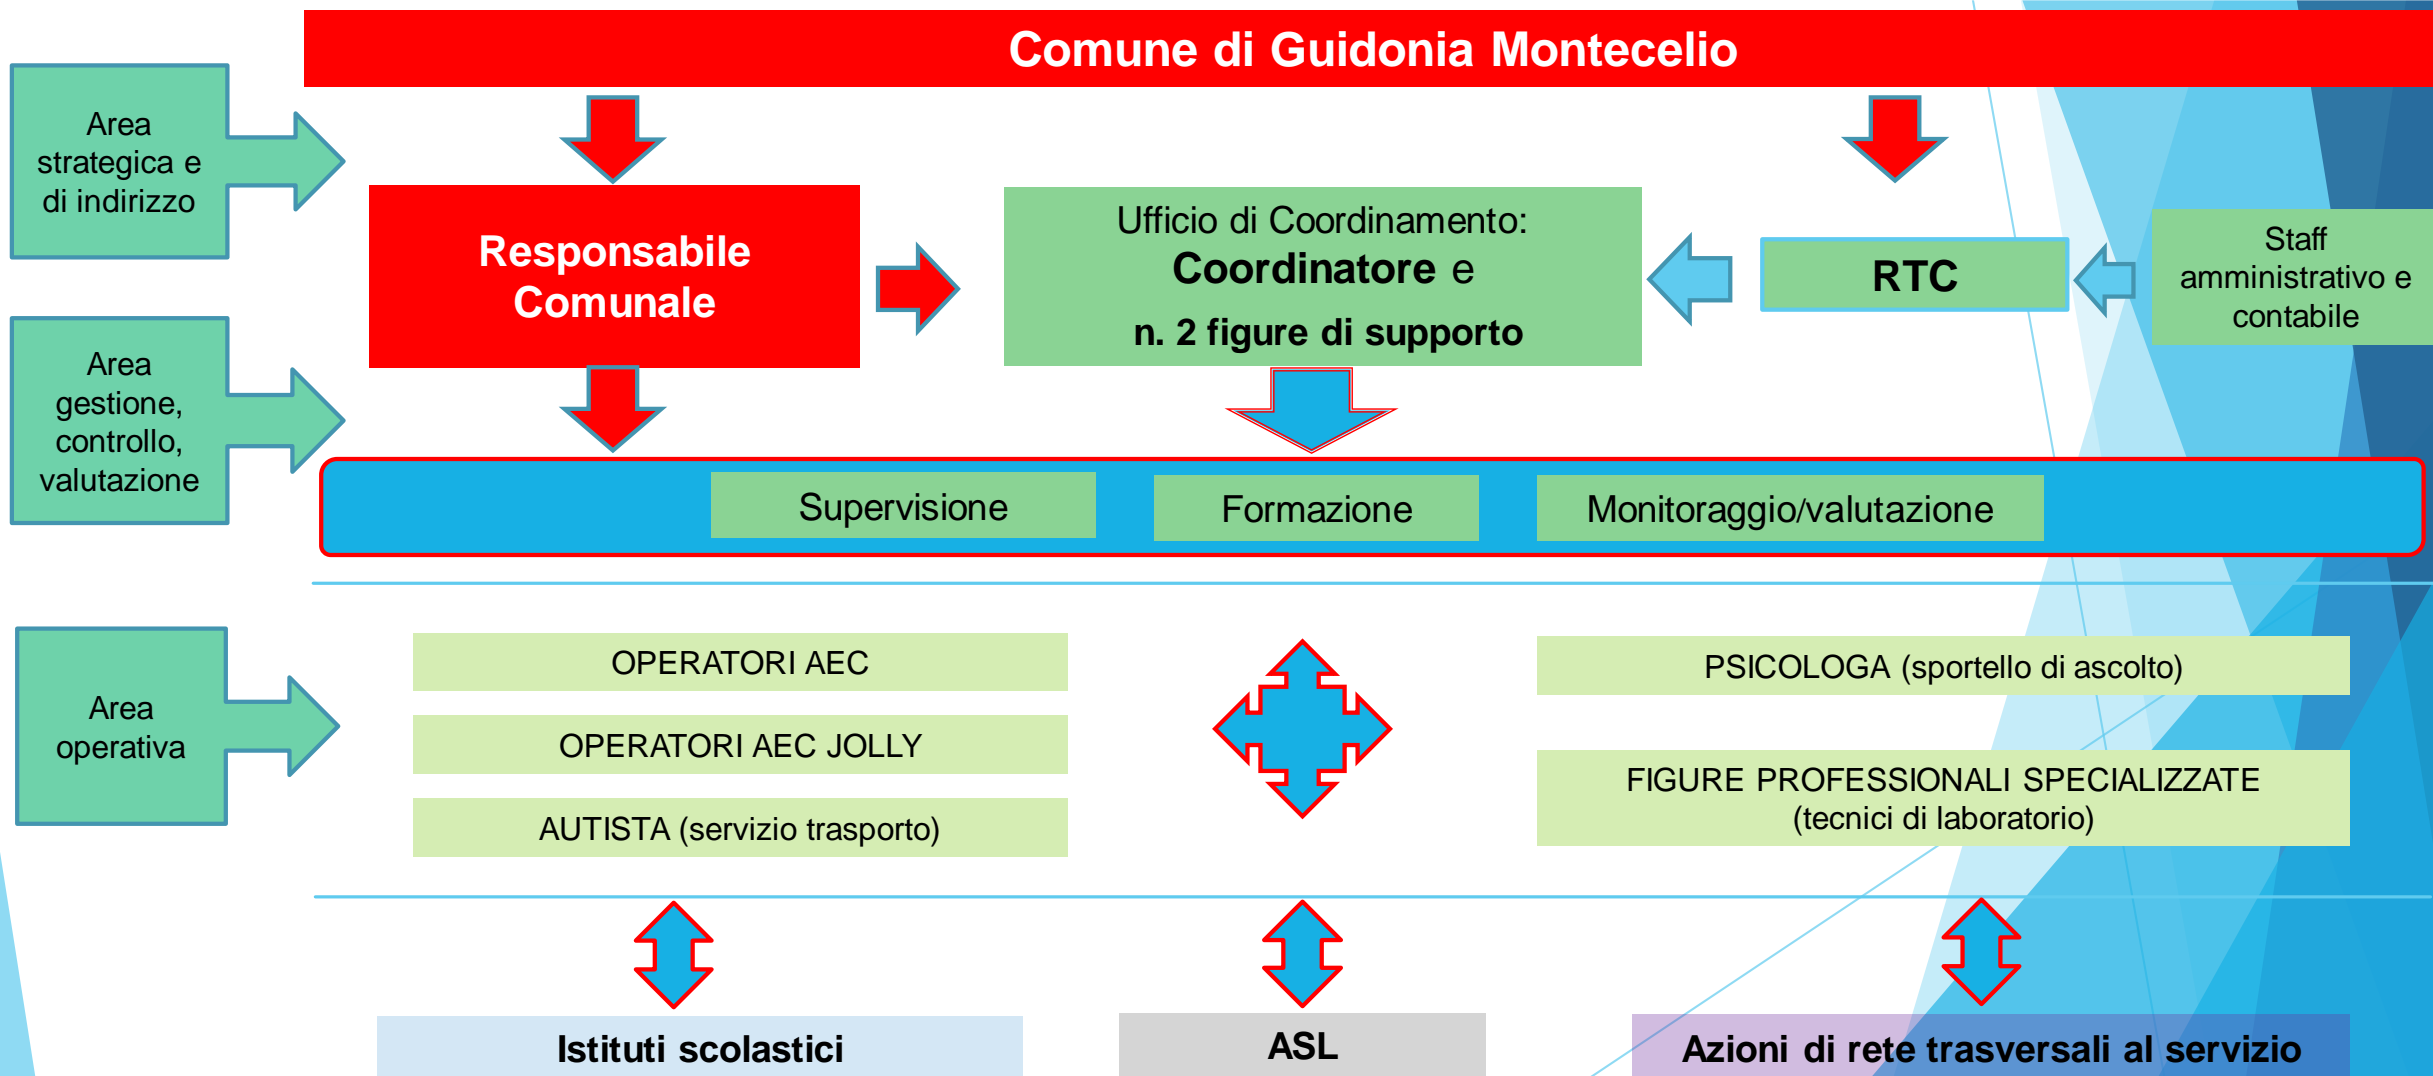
Comune di Guidonia Montecelio

Area strategica e di indirizzo

Responsabile Comunale

Ufficio di Coordinamento: Coordinatore e n. 2 figure di supporto

RTC

Staff amministrativo e contabile

Area gestione, controllo, valutazione

Supervisione

Formazione

Monitoraggio/valutazione

Area operativa

OPERATORI AEC

OPERATORI AEC JOLLY

AUTISTA (servizio trasporto)

PSICOLOGA (sportello di ascolto)

FIGURE PROFESSIONALI SPECIALIZZATE (tecnici di laboratorio)

Istituti scolastici

ASL

Azioni di rete trasversali al servizio